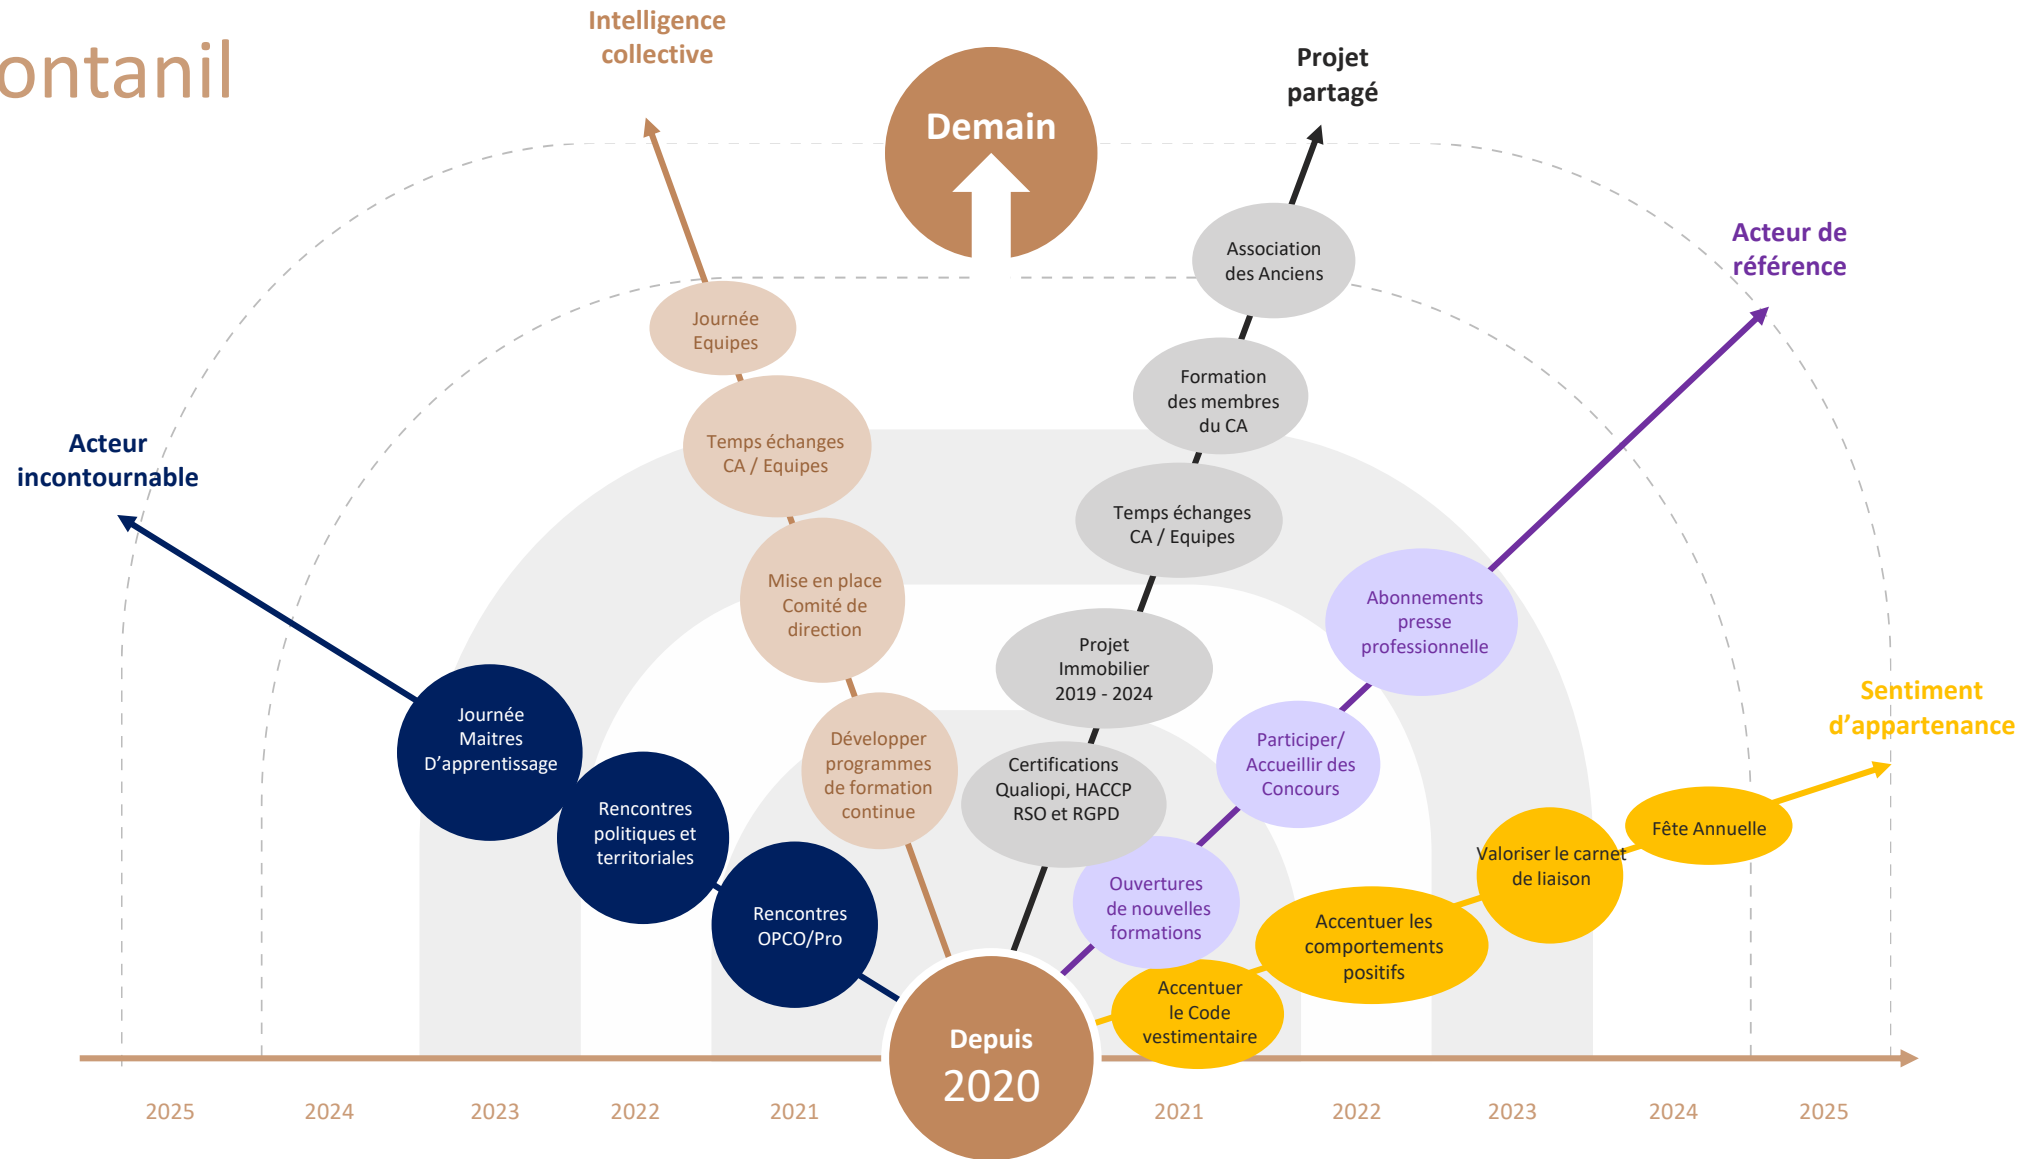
ontanil

Intelligence collective

Demain

Projet partagé

Acteur de référence

Acteur incontournable

Sentiment d'appartenance

Journée Equipes

Temps échanges CA / Equipes

Mise en place Comité de direction

Développer programmes de formation continue

Association des Anciens

Formation des membres du CA

Temps échanges CA / Equipes

Projet Immobilier 2019 - 2024

Certifications Qualiopi, HACCP RSO et RGPD

Abonnements presse professionnelle

Participer/ Accueillir des Concours

Ouvertures de nouvelles formations

Journée Maitres D'apprentissage

Rencontres politiques et territoriales

Rencontres OPCO/Pro

Fête Annuelle

Valoriser le carnet de liaison

Accentuer les comportements positifs

Accentuer le Code vestimentaire

Depuis 2020

2025 2024 2023 2022 2021 2021 2022 2023 2024 2025